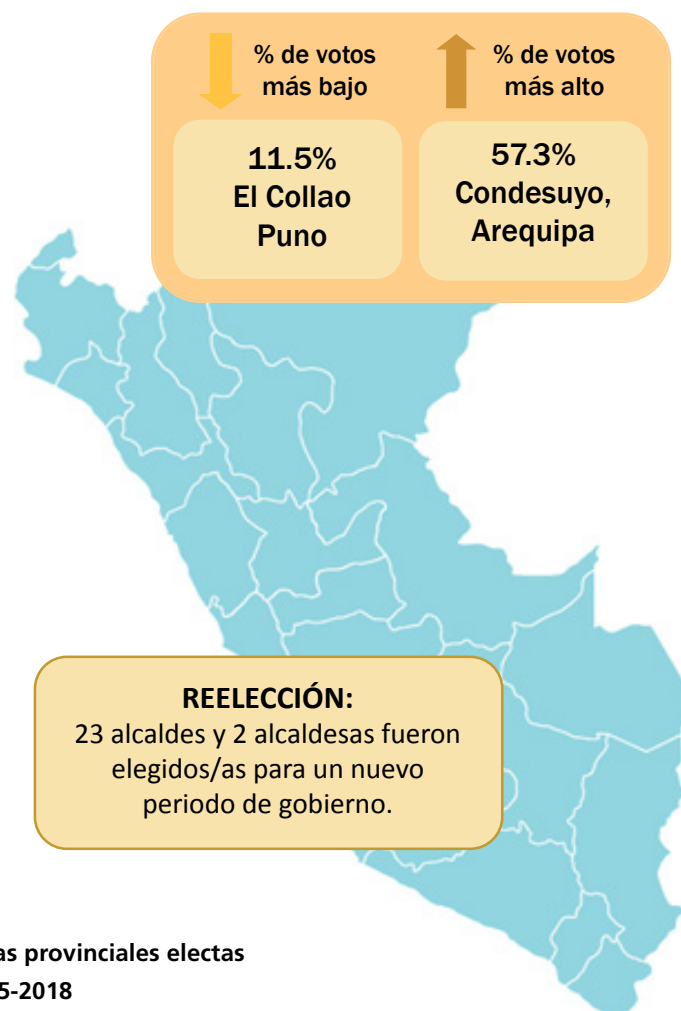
% de votos más bajo

11.5%
El Collao
Puno

% de votos más alto

57.3%
Condesuyo,
Arequipa

REELECCIÓN:
23 alcaldes y 2 alcaldesas fueron elegidos/as para un nuevo periodo de gobierno.

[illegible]as provinciales electas
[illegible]5-2018